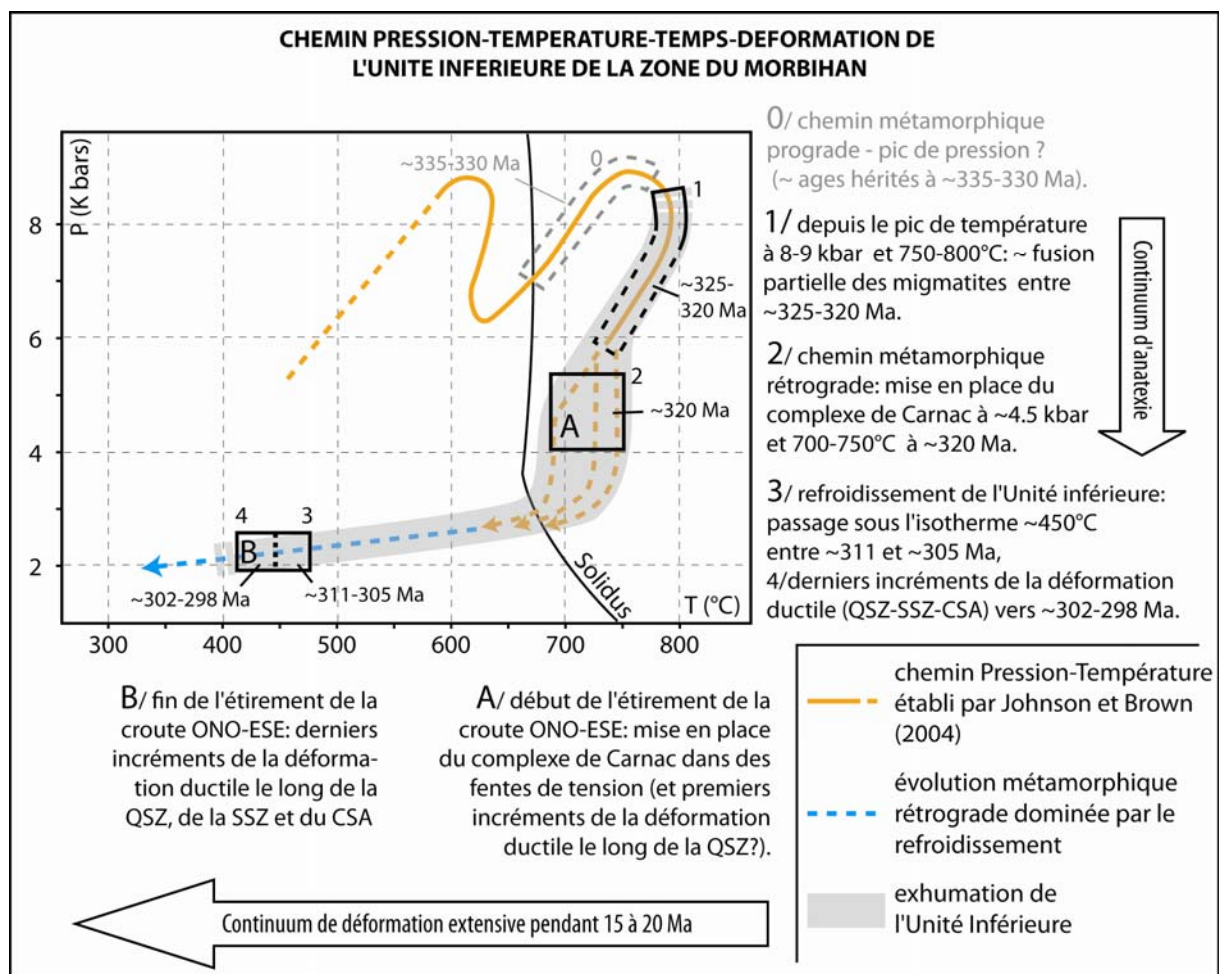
CHEMIN PRESSION-TEMPERATURE-TEMPS-DEFORMATION DE L'UNITE INFERIEURE DE LA ZONE DU MORBIHAN

P (K bars)

8

6

4

2

~335-330 Ma

0

1

~325-320 Ma

2

A

~320 Ma

4

3

B

~302-298 Ma

~311-305 Ma

Solidus

T (°C)

300

400

500

600

700

800

0/ chemin métamorphique prograde - pic de pression ? (~ ages hérités à ~335-330 Ma).

1/ depuis le pic de température à 8-9 kbar et 750-800°C: ~ fusion partielle des migmatites entre ~325-320 Ma.

2/ chemin métamorphique rétrograde: mise en place du complexe de Carnac à ~4.5 kbar et 700-750°C à ~320 Ma.

3/ refroidissement de l'Unité inférieure: passage sous l'isotherme ~450°C entre ~311 et ~305 Ma,
4/derniers incréments de la déformation ductile (QSZ-SSZ-CSA) vers ~302-298 Ma.

Continuum d'anatexie

B/ fin de l'étirement de la croute ONO-ESE: derniers incréments de la déformation ductile le long de la QSZ, de la SSZ et du CSA

A/ début de l'étirement de la croute ONO-ESE: mise en place du complexe de Carnac dans des fentes de tension (et premiers incréments de la déformation ductile le long de la QSZ?).

chemin Pression-Température établi par Johnson et Brown (2004)

évolution métamorphique rétrograde dominée par le refroidissement

exhumation de l'Unité Inférieure

Continuum de déformation extensive pendant 15 à 20 Ma